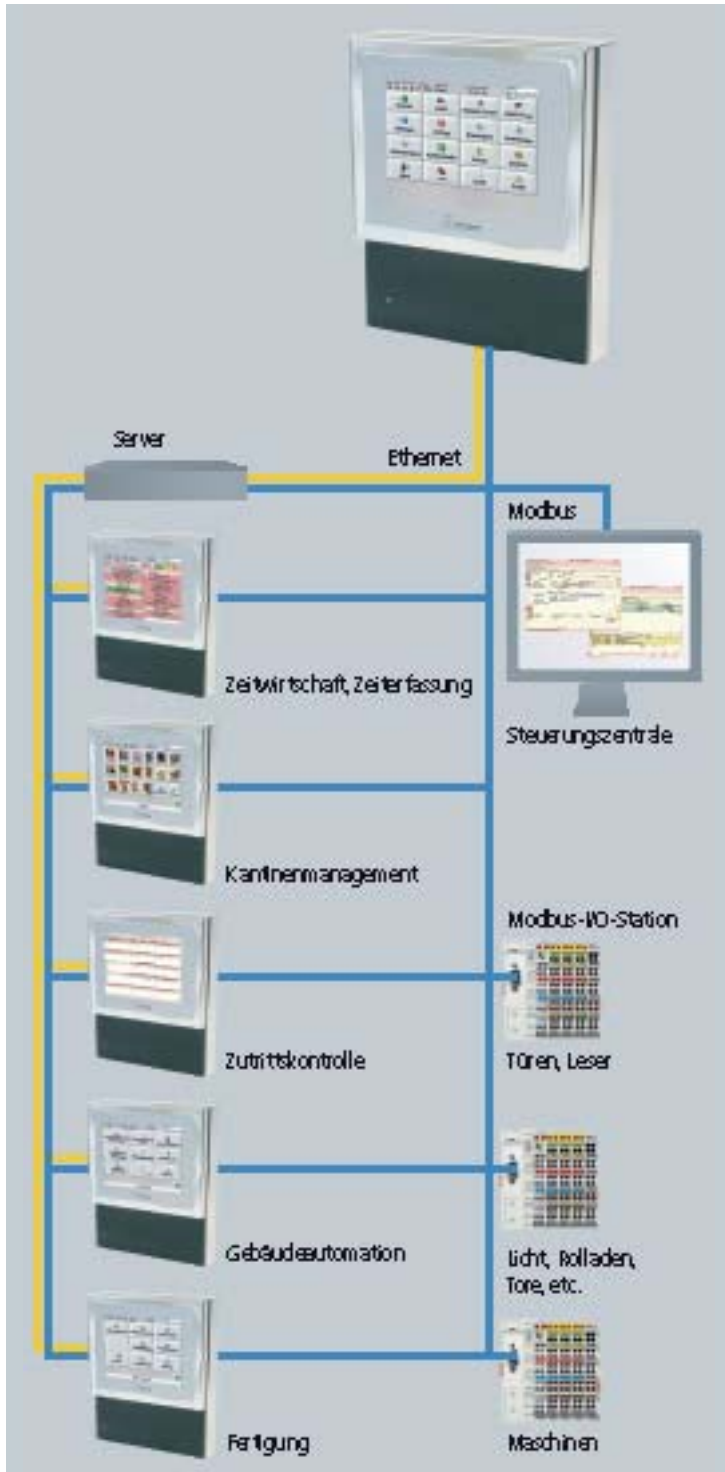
Server

Ethernet

Modbus

Zeitwirtschaft, Zeiterfassung

Steuerungszentrale

Kantinenmanagement

Modbus-I/O-Station

Zutrittskontrolle

Türen, Leser

Gebäudeautomation

Licht, Rolladen, Tore, etc.

Fertigung

Maschinen